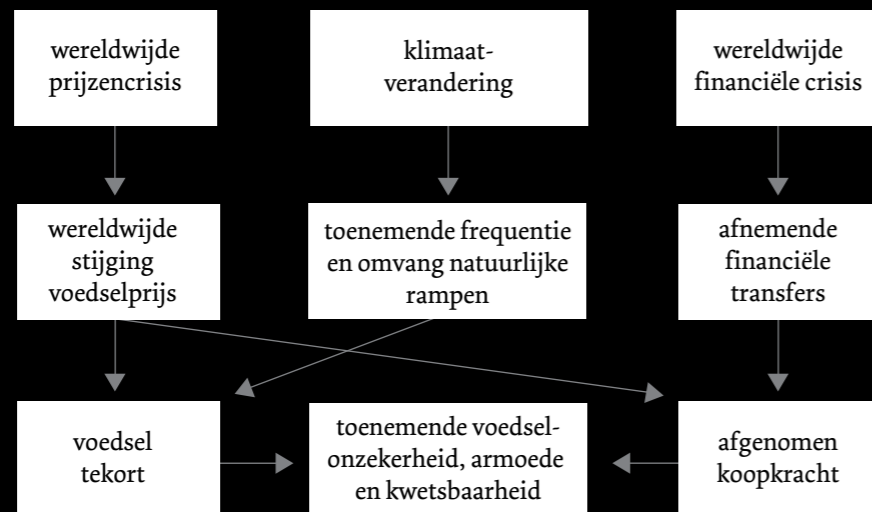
wereldwijde prijzencrisis

klimaatverandering

wereldwijde financiële crisis

wereldwijde stijging voedselprijs

toenemende frequentie en omvang natuurlijke rampen

afnemende financiële transfers

voedsel tekort

toenemende voedselonzekerheid, armoede en kwetsbaarheid

afgenomen koopkracht